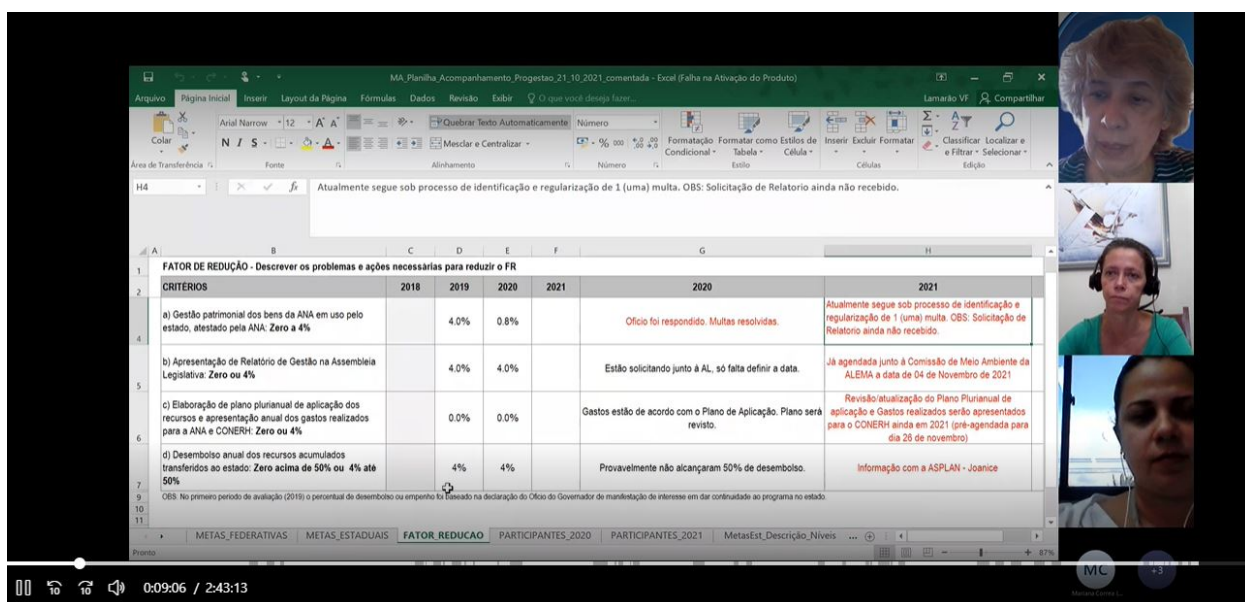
MA_Planilha_Acompanhamento_Progestao_21_10_2021_comentada - Excel (Falha na Ativação do Produto)

Arquivo Página Inicial Inserir Layout da Página Fórmulas Dados Revisão Exibir O que você deseja fazer... Lamarão VF Compartilhar

Colar Área de Transferência Arial Narrow 12 Fonte Quebrar Texto Automaticamente Mesclar e Centralizar Alinhamento Número Número Formatação Condicional Formatar como Tabela Estilos de Célula Estilo Inserir Excluir Formatar Células Classificar e Filtrar Localizar e Selecionar Edição

H4 Atualmente segue sob processo de identificação e regularização de 1 (uma) multa. OBS: Solicitação de Relatorio ainda não recebido.

FATOR DE REDUÇÃO - Descrever os problemas e ações necessárias para reduzir o FR

| CRITÉRIOS | 2018 | 2019 | 2020 | 2021 | 2020 | 2021 |
|---|---|---|---|---|---|---|
| a) Gestão patrimonial dos bens da ANA em uso pelo estado, atestado pela ANA: **Zero a 4%** | | 4.0% | 0.8% | | Ofício foi respondido. Multas resolvidas. | Atualmente segue sob processo de identificação e regularização de 1 (uma) multa. OBS: Solicitação de Relatorio ainda não recebido. |
| b) Apresentação de Relatório de Gestão na Assembleia Legislativa: **Zero ou 4%** | | 4.0% | 4.0% | | Estão solicitando junto à AL, só falta definir a data. | Já agendada junto à Comissão de Meio Ambiente da ALEMA a data de 04 de Novembro de 2021 |
| c) Elaboração de plano plurianual de aplicação dos recursos e apresentação anual dos gastos realizados para a ANA e CONERH: **Zero ou 4%** | | 0.0% | 0.0% | | Gastos estão de acordo com o Plano de Aplicação. Plano será revisto. | Revisão/atualização do Plano Plurianual de aplicação e Gastos realizados serão apresentados para o CONERH ainda em 2021 (pré-agendada para dia 26 de novembro) |
| d) Desembolso anual dos recursos acumulados transferidos ao estado: **Zero acima de 50% ou 4% até 50%** | | 4% | 4% | | Provavelmente não alcançaram 50% de desembolso. | Informação com a ASPLAN - Joanice |

OBS: No primeiro período de avaliação (2019) o percentual de desembolso ou empenho foi baseado na declaração do Ofício do Governador de manifestação de interesse em dar continuidade ao programa no estado.

METAS_FEDERATIVAS METAS_ESTADUAIS FATOR_REDUCAO PARTICIPANTES_2020 PARTICIPANTES_2021 MetasEst_Descrição_Níveis ...

Pronto 87%

0:09:06 / 2:43:13

MC +3